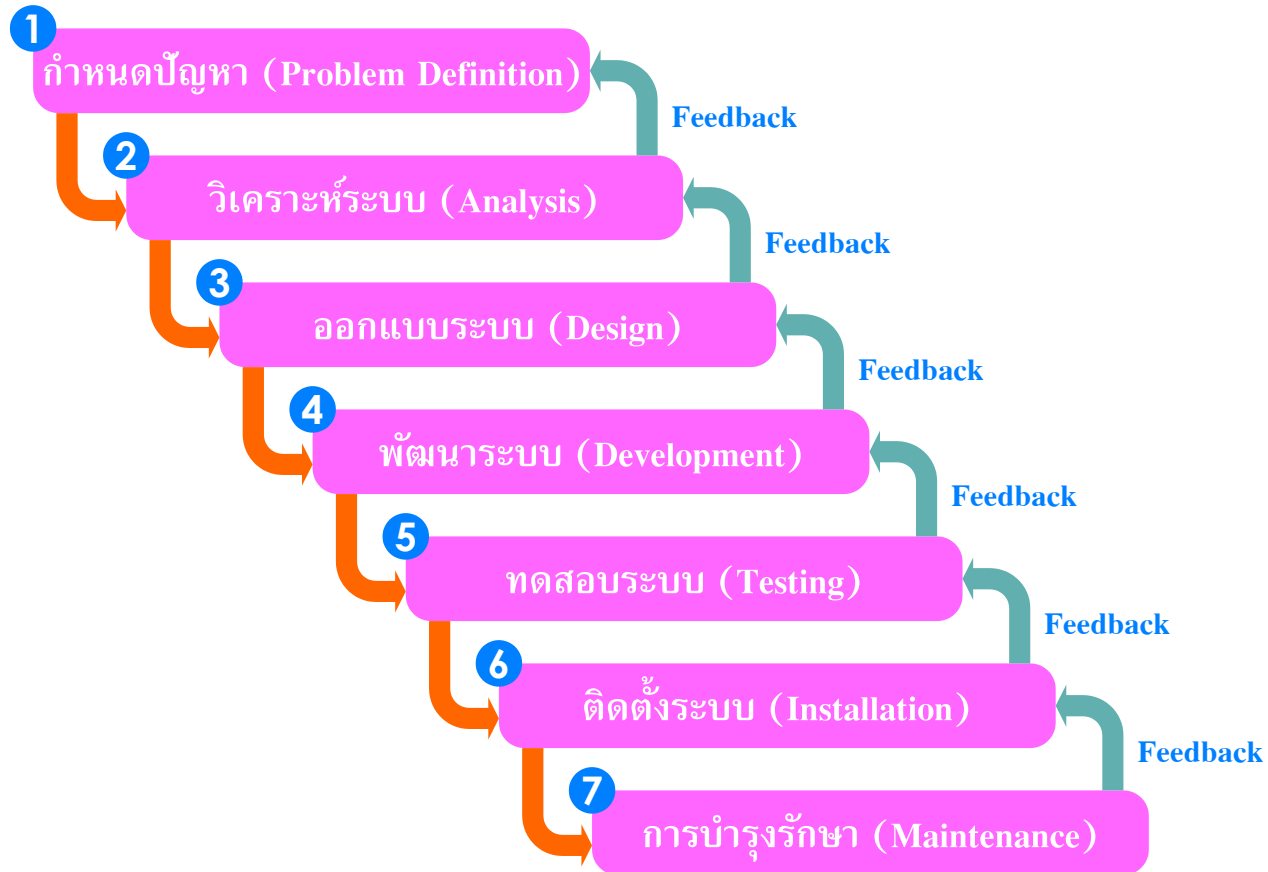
1
กำหนดปัญหา (Problem Definition)

Feedback

2
วิเคราะห์ระบบ (Analysis)

Feedback

3
ออกแบบระบบ (Design)

Feedback

4
พัฒนาระบบ (Development)

Feedback

5
ทดสอบระบบ (Testing)

Feedback

6
ติดตั้งระบบ (Installation)

Feedback

7
การบำรุงรักษา (Maintenance)